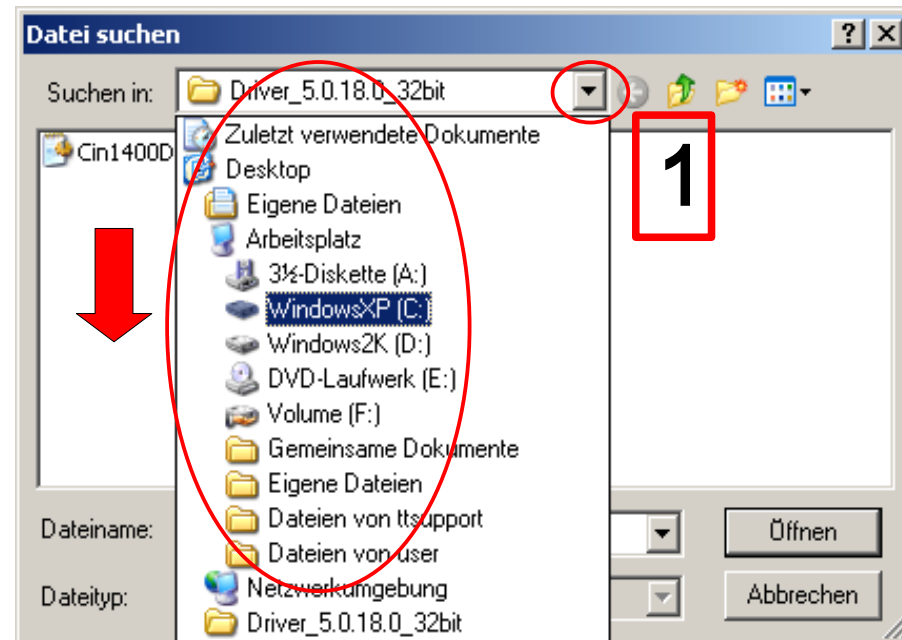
Datei suchen

? X

Suchen in: Driver_5.0.18.0_32bit

1

Cin1400D

Zuletzt verwendete Dokumente
Desktop
Eigene Dateien
Arbeitsplatz
3½-Diskette (A:)
WindowsXP (C:)
Windows2K (D:)
DVD-Laufwerk (E:)
Volume (F:)
Gemeinsame Dokumente
Eigene Dateien
Dateien von ttsupport
Dateien von user
Netzwerkumgebung
Driver_5.0.18.0_32bit

Dateiname:

Dateityp:

Öffnen

Abbrechen